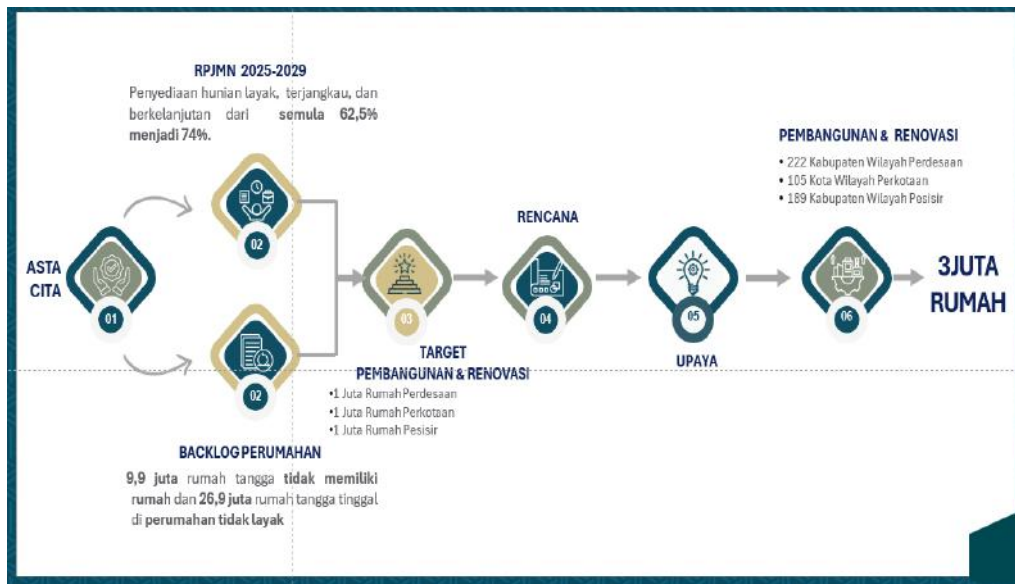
RPJMN 2025-2029

Penyediaan hunian layak, terjangkau, dan berkelanjutan dari semula 62,5% menjadi 74%.

PEMBANGUNAN & RENOVASI

• 222 Kabupaten Wilayah Perdesaan
• 105 Kota Wilayah Perkotaan
• 189 Kabupaten Wilayah Pesisir

ASTA CITA

01

02

RENCANA

03

04

05

06

3JUTA RUMAH

02

TARGET PEMBANGUNAN & RENOVASI

•1 Juta Rumah Perdesaan
•1 Juta Rumah Perkotaan
•1 Juta Rumah Pesisir

UPAYA

BACKLOG PERUMAHAN

9,9 juta rumah tangga tidak memiliki rumah dan 26,9 juta rumah tangga tinggal di perumahan tidak layak